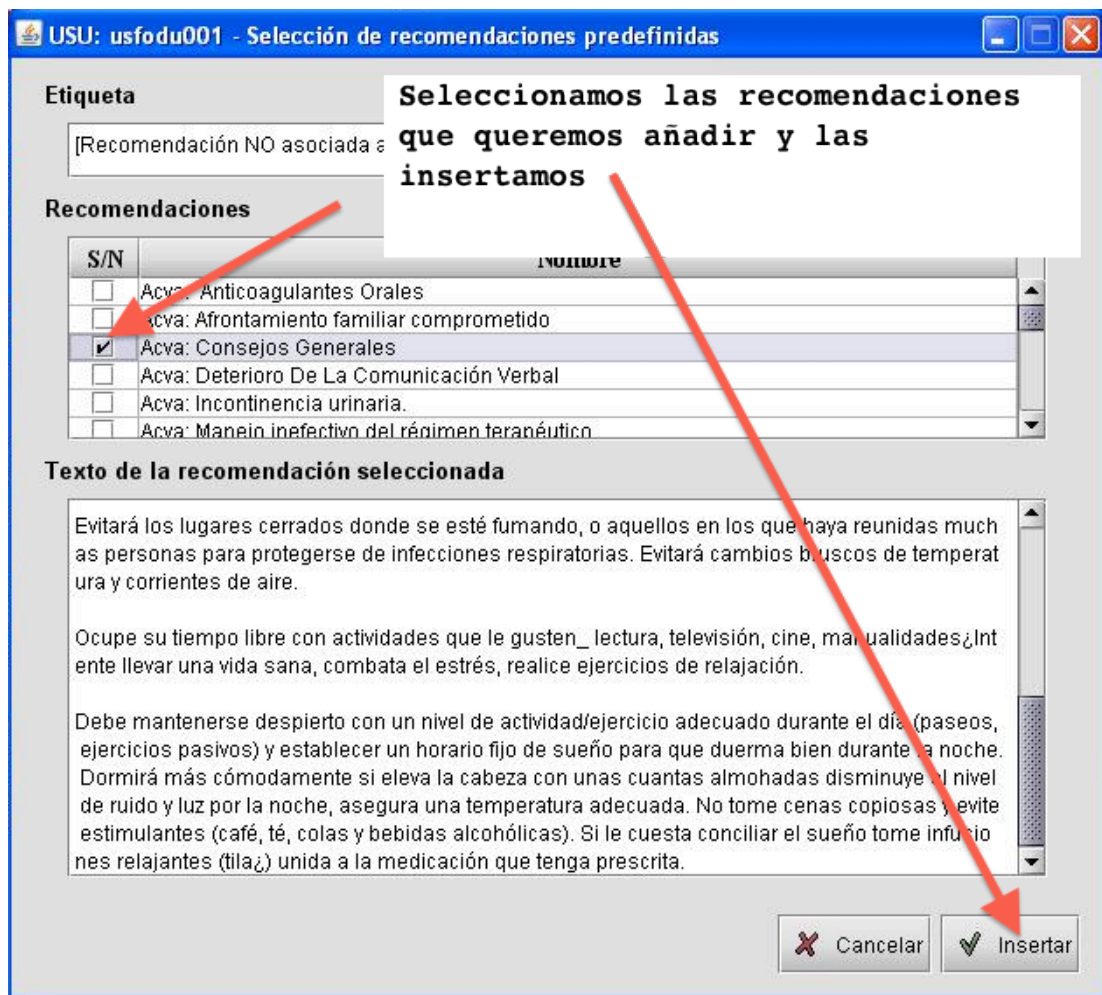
USU: usfodu001 - Selección de recomendaciones predefinidas

Etiqueta

[Recomendación NO asociada a

Seleccionamos las recomendaciones que queremos añadir y las insertamos

Recomendaciones

| S/N | Nombre |
|---|---|
| ☐ | Acva: Anticoagulantes Orales |
| ☐ | Acva: Afrontamiento familiar comprometido |
| ☑ | Acva: Consejos Generales |
| ☐ | Acva: Deterioro De La Comunicación Verbal |
| ☐ | Acva: Incontinencia urinaria. |
| ☐ | Acva: Manejo inefectivo del régimen terapéutico |

Texto de la recomendación seleccionada

Evitará los lugares cerrados donde se esté fumando, o aquellos en los que haya reunidas muchas personas para protegerse de infecciones respiratorias. Evitará cambios bruscos de temperatura y corrientes de aire.

Ocupe su tiempo libre con actividades que le gusten_ lectura, televisión, cine, manualidades¿Intente llevar una vida sana, combata el estrés, realice ejercicios de relajación.

Debe mantenerse despierto con un nivel de actividad/ejercicio adecuado durante el día (paseos, ejercicios pasivos) y establecer un horario fijo de sueño para que duerma bien durante la noche. Dormirá más cómodamente si eleva la cabeza con unas cuantas almohadas disminuye el nivel de ruido y luz por la noche, asegura una temperatura adecuada. No tome cenas copiosas y evite estimulantes (café, té, colas y bebidas alcohólicas). Si le cuesta conciliar el sueño tome infusiones relajantes (tila¿) unida a la medicación que tenga prescrita.

Cancelar

Insertar